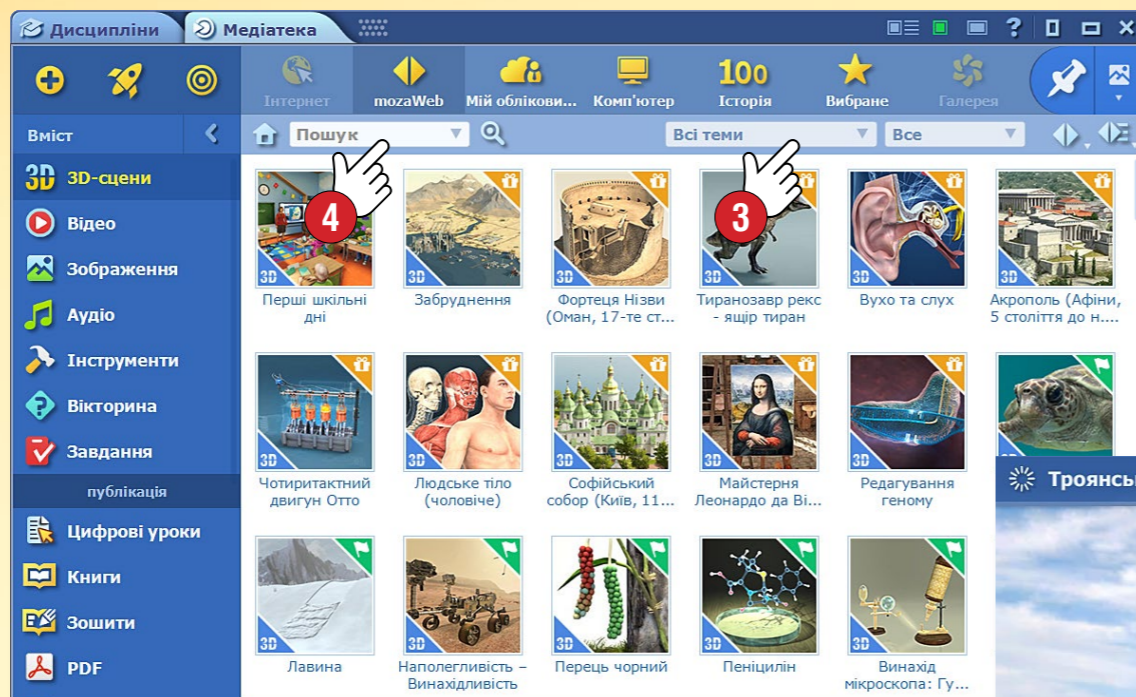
Дисципліни
Медіатека

Інтернет
mozaWeb
Мій облікови...
Комп'ютер
100
Історія
Вибране
Галерея

Вміст
Пошук
Всі теми
Все

3D 3D-сцени
Відео
Зображення
Аудіо
Інструменти
Вікторина
Завдання
публікація
Цифрові уроки
Книги
Зошити
PDF

4
3

Перші шкільні дні
Забруднення
Фортеця Нізви (Оман, 17-те ст...
Тиранозавр рекс - ящір тиран
Вухо та слух
Акрополь (Афіни, 5 століття до н....

Чотиритактний двигун Отто
Людське тіло (чоловіче)
Софійський собор (Київ, 11...
Майстерня Леонардо да Ві...
Редагування геному
Троянсь

Лавина
Наполегливість – Винахідливість
Перець чорний
Пеніцилін
Винахід мікроскопа: Гу...